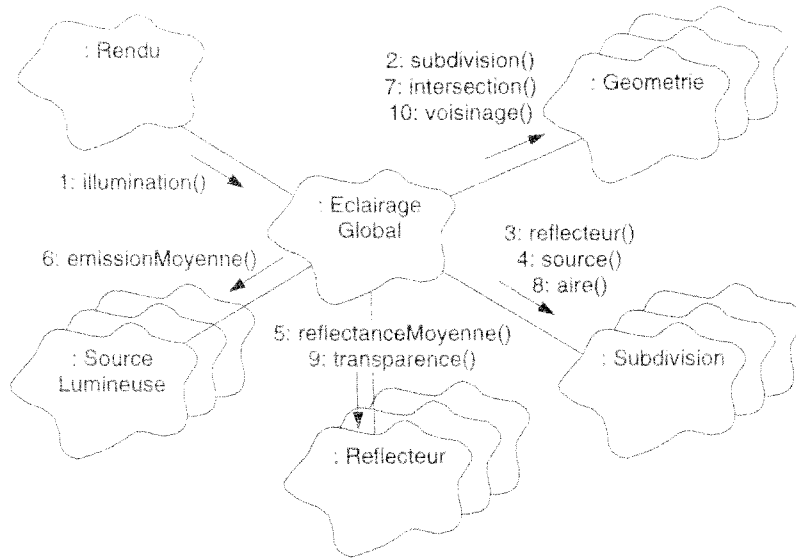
: Rendu

1: illumination()

2: subdivision()
7: intersection()
10: voisinage()

: Geometrie

: Eclairage Global

6: emissionMoyenne()

3: reflecteur()
4: source()
8: aire()

: Source Lumineuse

5: reflectanceMoyenne()
9: transparence()

: Subdivision

: Reflecteur